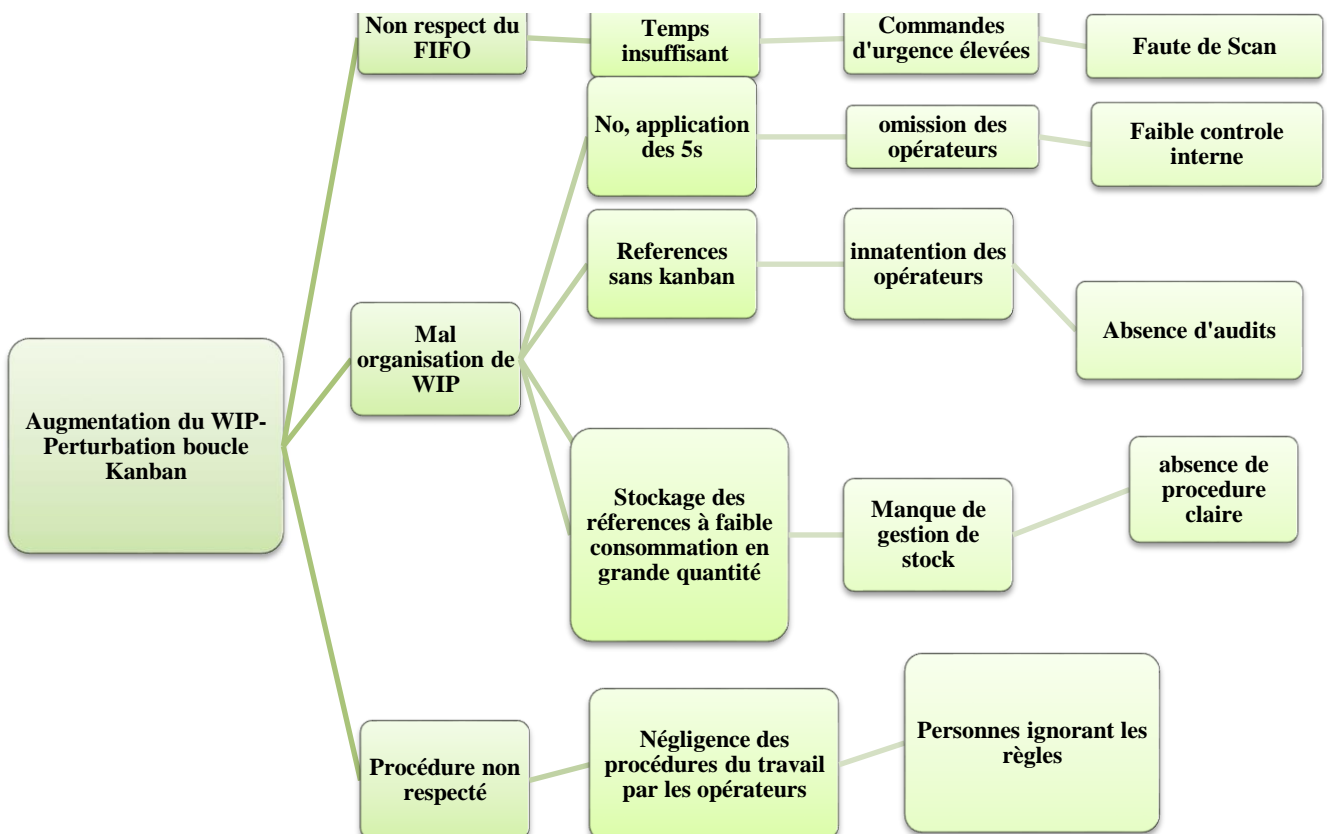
Augmentation du WIP-Perturbation boucle Kanban

Non respect du FIFO

Temps insuffisant

Commandes d'urgence élevées

Faute de Scan

Mal organisation de WIP

No, application des 5s

omission des opérateurs

Faible controle interne

References sans kanban

innatention des opérateurs

Absence d'audits

Stockage des réferences à faible consommation en grande quantité

Manque de gestion de stock

absence de procedure claire

Procédure non respecté

Négligence des procédures du travail par les opérateurs

Personnes ignorant les règles